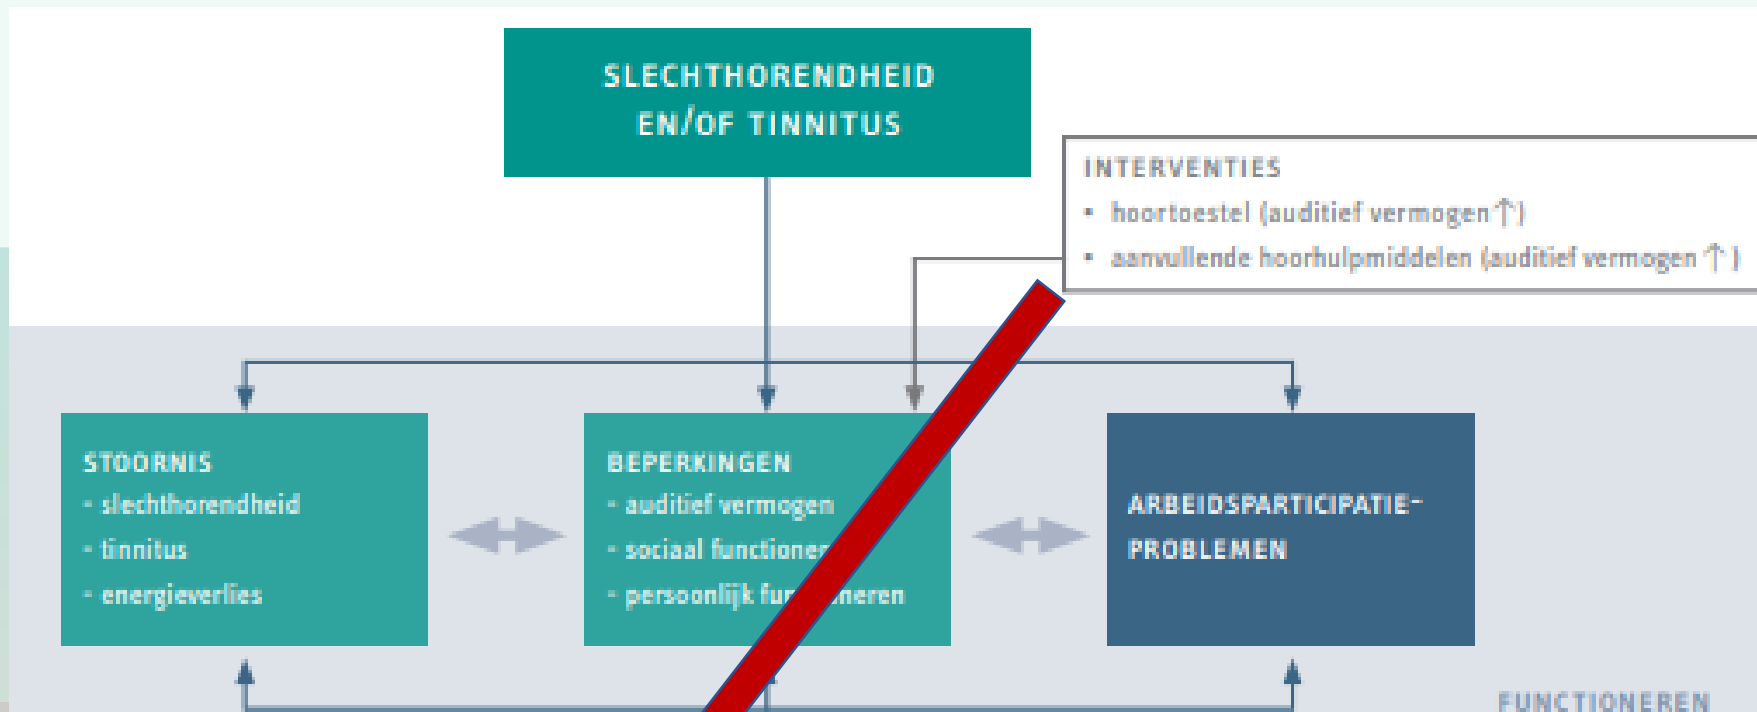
SLECHTHORENDHEID EN/OF TINNITUS

INTERVENTIES
• hoortoestel (auditief vermogen ↑)
• aanvullende hoorhulpmiddelen (auditief vermogen ↑)

STOORNIS
• slechthorendheid
• tinnitus
• energieverlies

BEPERKINGEN
• auditief vermogen
• sociaal functioner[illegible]
• persoonlijk fun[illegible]neren

ARBEIDSPARTICIPATIE-PROBLEMEN

FUNCTIONEREN